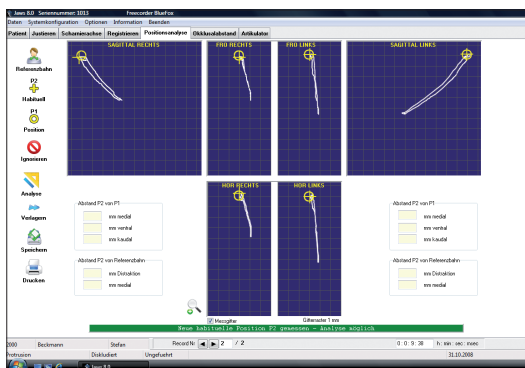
Jaws 8.0 Seriennummer 1013 Freecorder BlueFox

Daten Systemkonfiguration Optionen Information Beenden

Patient Justieren Scharnierachse Registrieren Positionsanalyse Okklusalabstand Artikulator

Referenzbahn

P2
Habituell

P1
Position

Ignorieren

Analyse

Verlagern

Speichern

Drucken

SAGITTAL RECHTS

FRO RECHTS

FRO LINKS

SAGITTAL LINKS

HOR RECHTS

HOR LINKS

Abstand P2 von P1

mm medial

mm ventral

mm kaudal

Abstand P2 von Referenzbahn

mm Distraktion

mm medial

Abstand P2 von P1

mm medial

mm ventral

mm kaudal

Abstand P2 von Referenzbahn

mm Distraktion

mm medial

Gitterraster 1 mm

Messgitter

Neue habituelle Position P2 gemessen - Analyse möglich

2080 Beckmann Stefan Record Nr 2 / 2 0 0 9 38 h: min: sec: msec

Protrusion Disktudiert Ungefuchrt 31.10.2008

Jaws 8.0